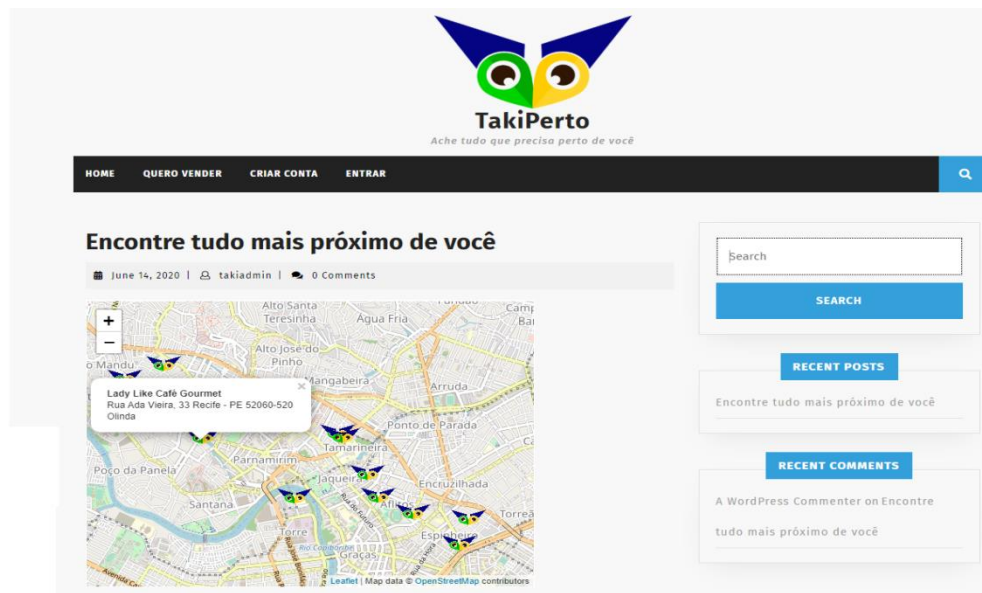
TakiPerto
Ache tudo que precisa perto de você

HOME QUERO VENDER CRIAR CONTA ENTRAR

Encontre tudo mais próximo de você

June 14, 2020 | takiadmin | 0 Comments

+
−
Alto Santa Teresinha
Água Fria
Alto José do Pinho
Mandu
Mangabeira
Arruda
Campo Grande
Lady Like Café Gourmet
Rua Ada Vieira, 33 Recife - PE 52060-520
Olinda
Ponto de Parada
Tamarineira
Poço da Panela
Parnamirim
Jaqueira
Encruzilhada
Aflitos
Santana
Torre
Torreão
Espinheiro
Graças
Leaflet | Map data © OpenStreetMap contributors

Search
SEARCH

RECENT POSTS
Encontre tudo mais próximo de você

RECENT COMMENTS
A WordPress Commenter on Encontre tudo mais próximo de você